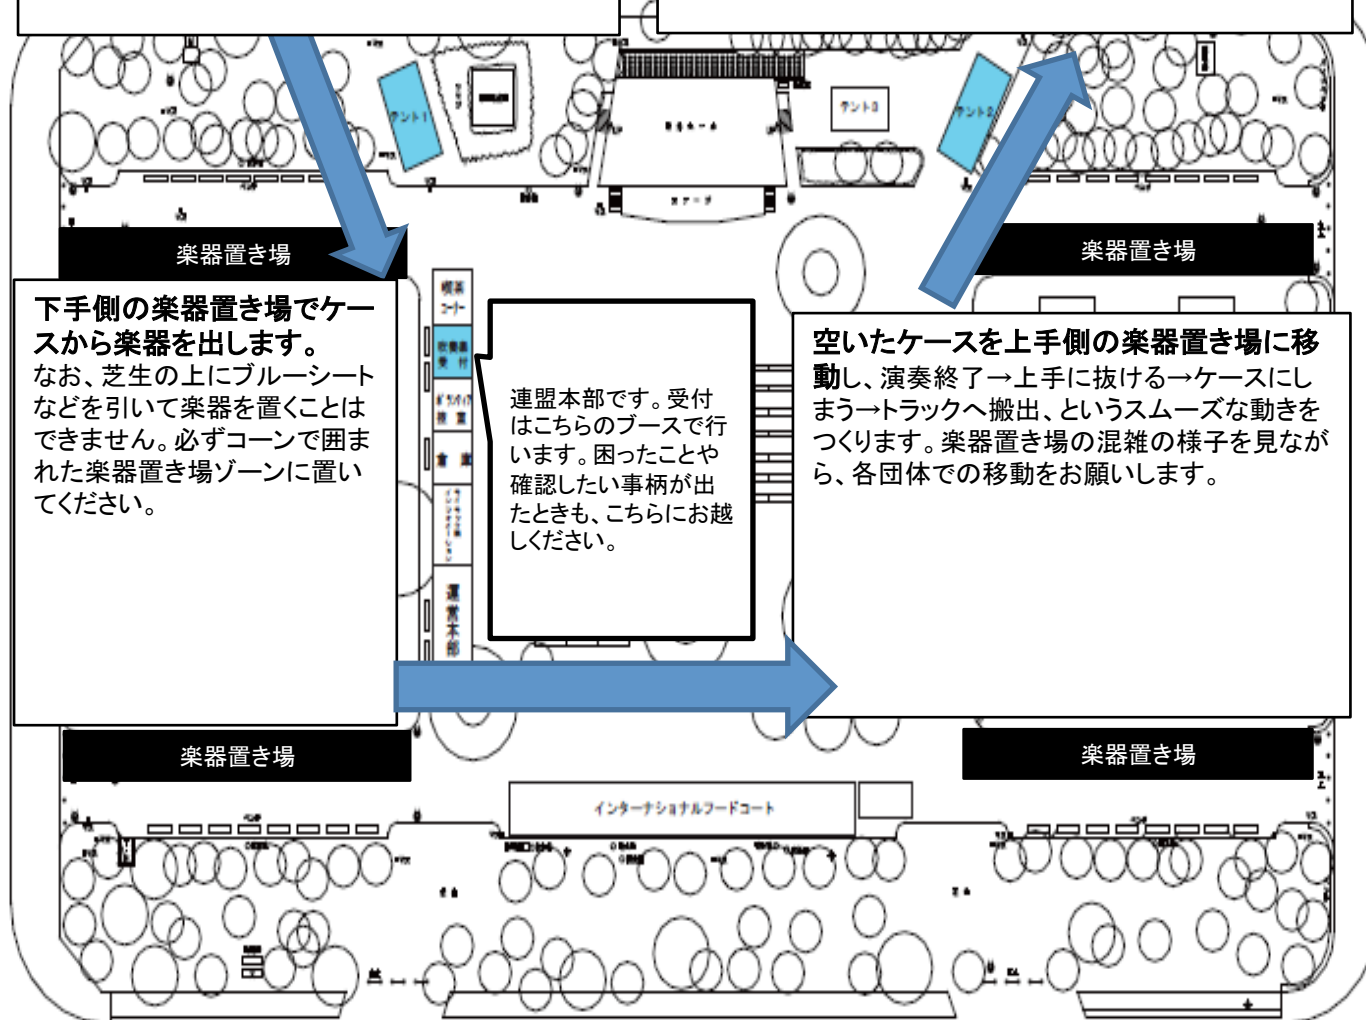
テント1

テント3

テント2

ステージ

楽器置き場

楽器置き場

下手側の楽器置き場でケースから楽器を出します。
なお、芝生の上にブルーシートなどを引いて楽器を置くことはできません。必ずコーンで囲まれた楽器置き場ゾーンに置いてください。

喫茶コーナー

吹奏楽受付

ボランティア控室

倉庫

運営本部

連盟本部です。受付はこちらのブースで行います。困ったことや確認したい事柄が出たときも、こちらにお越しください。

空いたケースを上手側の楽器置き場に移動し、演奏終了→上手に抜ける→ケースにしまう→トラックへ搬出、というスムーズな動きをつくります。楽器置き場の混雑の様子を見ながら、各団体での移動をお願いします。

楽器置き場

楽器置き場

インターナショナルフードコート